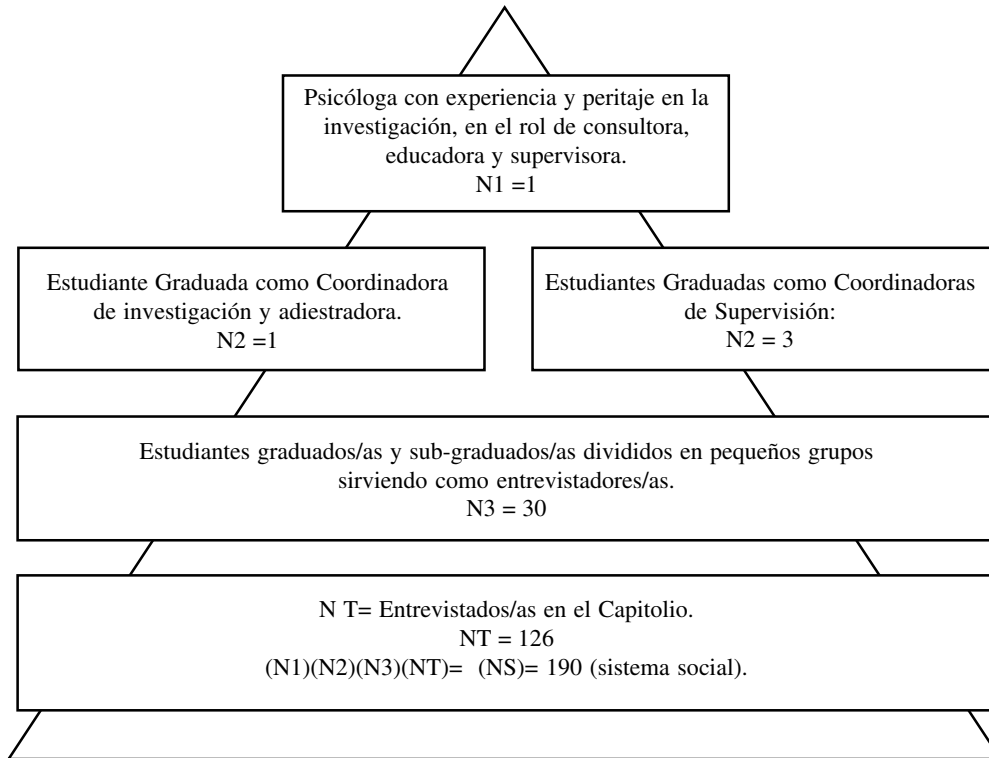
Psicóloga con experiencia y peritaje en la investigación, en el rol de consultora, educadora y supervisora.
N1 =1

Estudiante Graduada como Coordinadora de investigación y adiestradora.
N2 =1

Estudiantes Graduadas como Coordinadoras de Supervisión:
N2 = 3

Estudiantes graduados/as y sub-graduados/as divididos en pequeños grupos sirviendo como entrevistadores/as.
N3 = 30

N T= Entrevistados/as en el Capitolio.
NT = 126
(N1)(N2)(N3)(NT)= (NS)= 190 (sistema social).